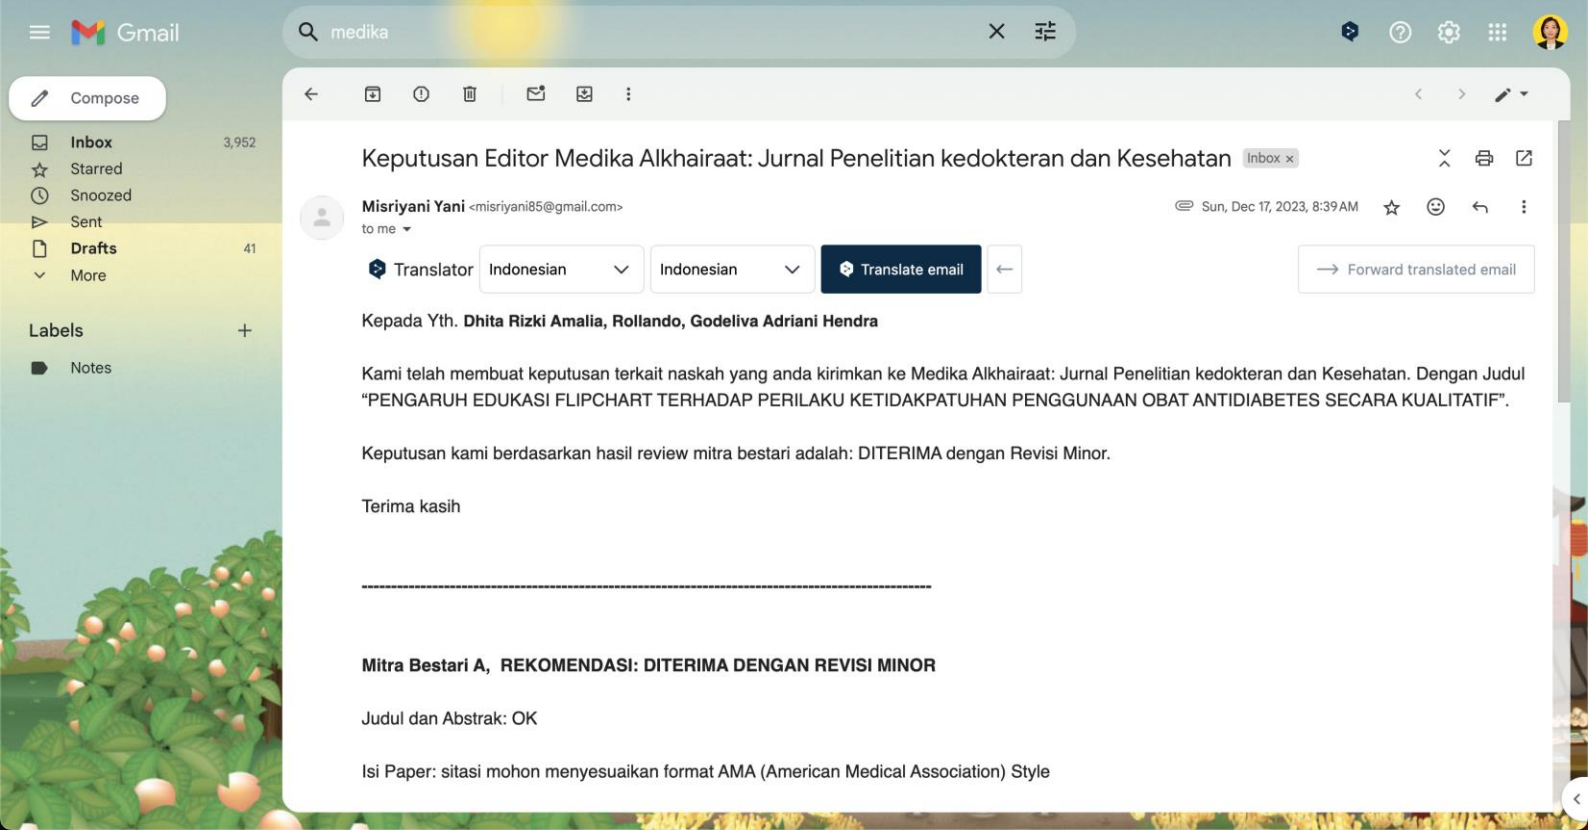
Gmail

medika

Compose

Inbox 3,952
Starred
Snoozed
Sent
Drafts 41
More

Labels

Notes

Keputusan Editor Medika Alkhairaat: Jurnal Penelitian kedokteran dan Kesehatan Inbox ×

Misriyani Yani <misriyani85@gmail.com>
to me

Sun, Dec 17, 2023, 8:39 AM

Translator Indonesian Indonesian Translate email Forward translated email

Kepada Yth. **Dhita Rizki Amalia, Rollando, Godeliva Adriani Hendra**

Kami telah membuat keputusan terkait naskah yang anda kirimkan ke Medika Alkhairaat: Jurnal Penelitian kedokteran dan Kesehatan. Dengan Judul "PENGARUH EDUKASI FLIPCHART TERHADAP PERILAKU KETIDAKPATUHAN PENGGUNAAN OBAT ANTIDIABETES SECARA KUALITATIF".

Keputusan kami berdasarkan hasil review mitra bestari adalah: DITERIMA dengan Revisi Minor.

Terima kasih

----------------------------------------------------------------------------------------------------

**Mitra Bestari A, REKOMENDASI: DITERIMA DENGAN REVISI MINOR**

Judul dan Abstrak: OK

Isi Paper: sitasi mohon menyesuaikan format AMA (American Medical Association) Style